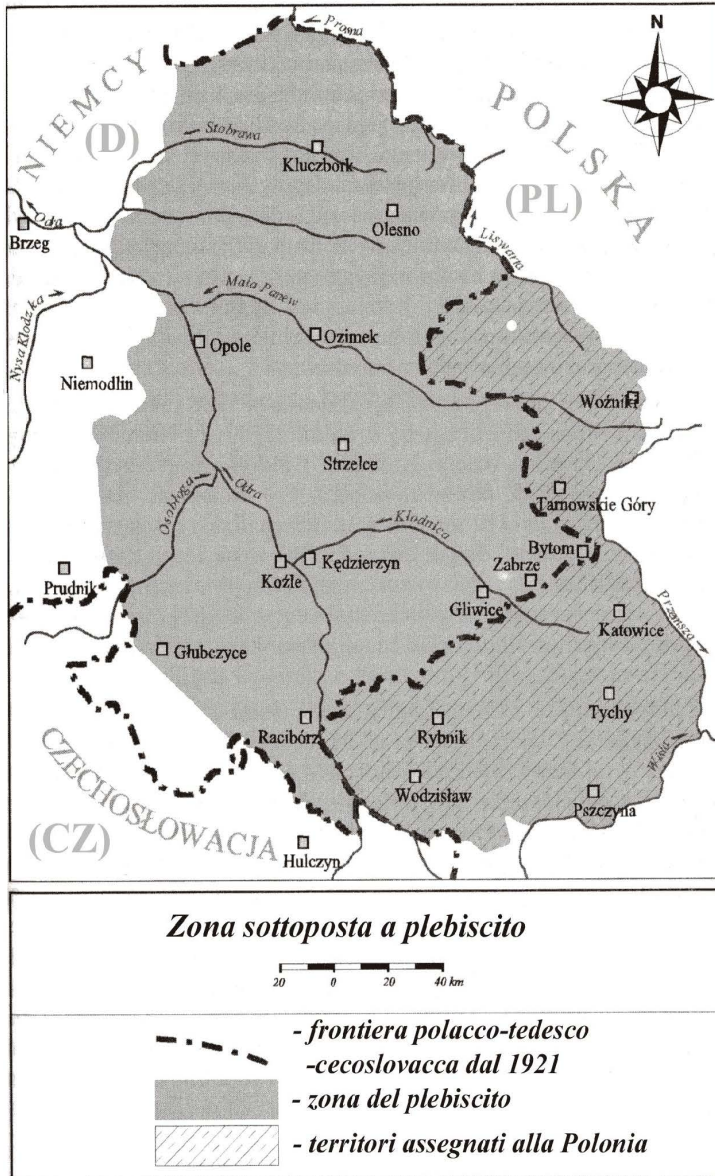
N

Prosna

NIEMCY

(D)

POLSKA

(PL)

Stobrawa

Kluczbork

Olesno

Odra

Brzeg

Liswarta

Mała Panew

Nysa Kłodzka

Opole

Ozimek

Niemodlin

Woźniki

Strzelce

Osobłoga

Odra

Tarnowskie Góry

Kłodnica

Bytom

Zabrze

Kędzierzyn

Koźle

Prudnik

Gliwice

Katowice

Przemsza

Głubczyce

Tychy

Racibórz

Rybnik

Wisła

Wodzisław

Pszczyna

CZECHOSŁOWACJA

(CZ)

Hulczyn

Zona sottoposta a plebiscito

20 0 20 40 km

- frontiera polacco-tedesco -cecoslovacca dal 1921

- zona del plebiscito

- territori assegnati alla Polonia